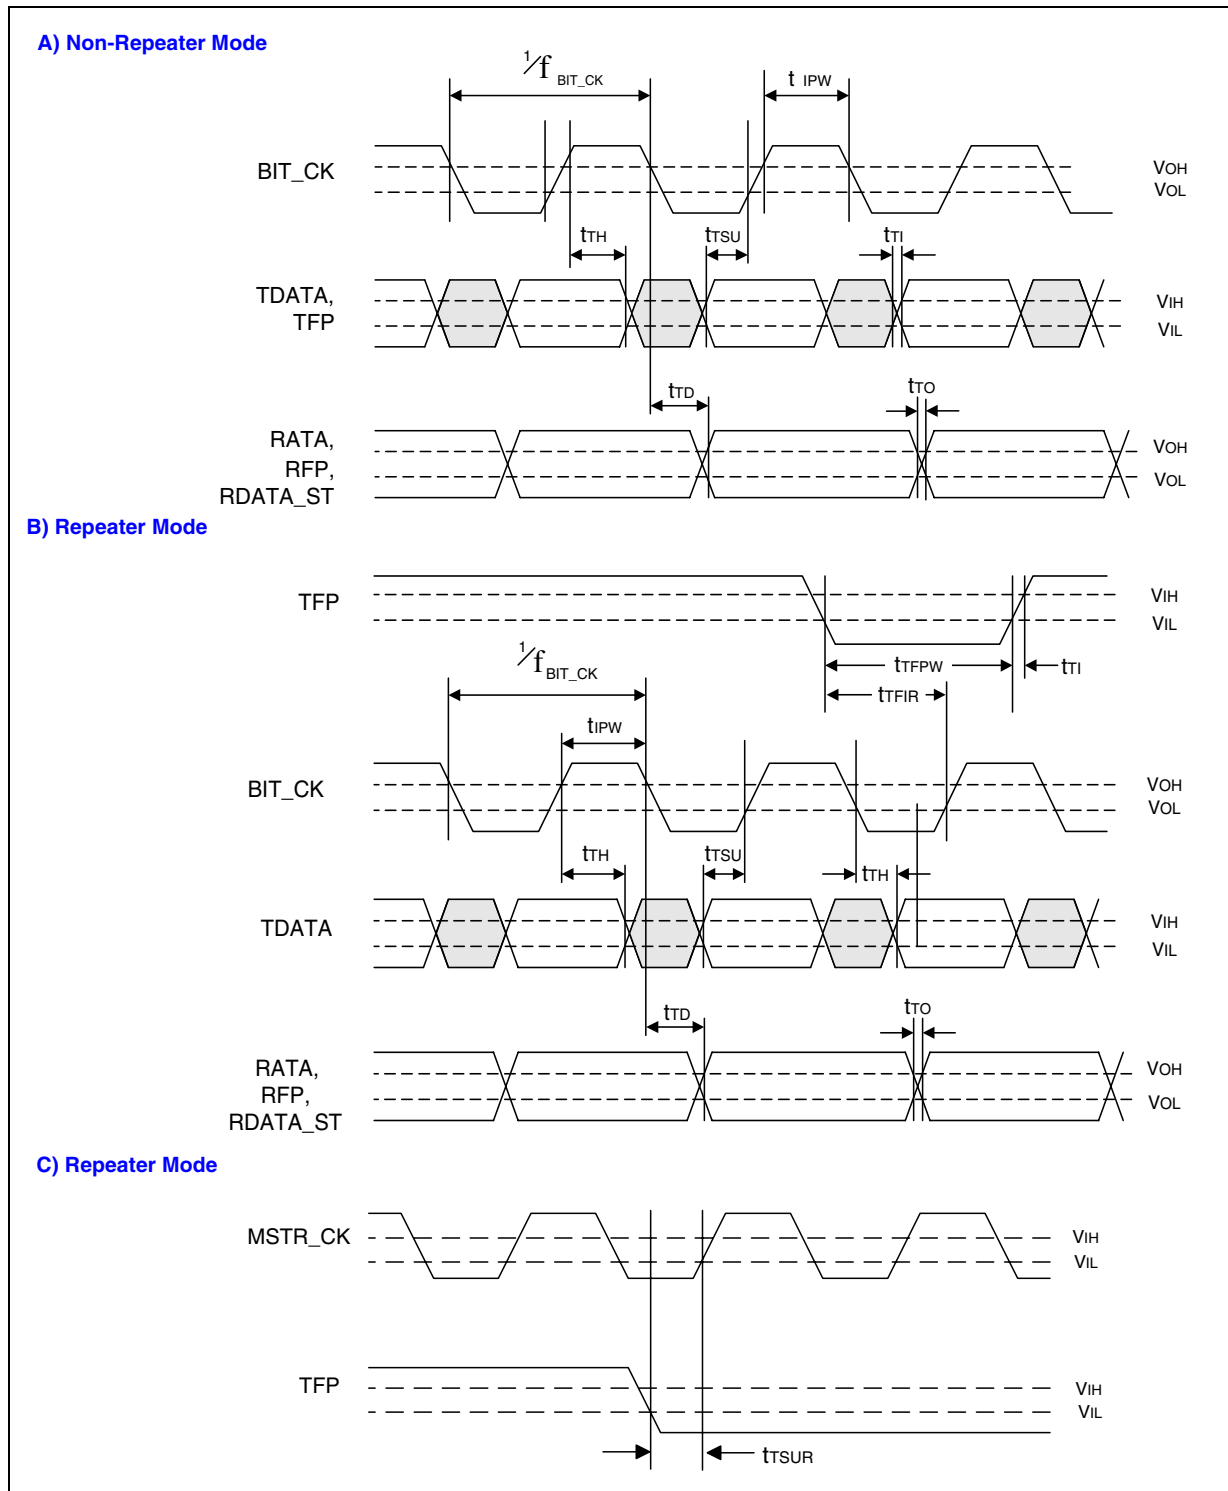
A) Non-Repeater Mode

$^1/f_{BIT\_CK}$

t IPW

BIT_CK

VOH
VOL

tTH

tTSU

tTI

TDATA,
TFP

VIH
VIL

tTD

tTO

RATA,
RFP,
RDATA_ST

VOH
VOL

B) Repeater Mode

TFP

VIH
VIL

$^1/f_{BIT\_CK}$

tTFPW

tTI

tTFIR

tIPW

BIT_CK

VOH
VOL

tTH

tTSU

tTH

TDATA

VIH
VIL

tTD

tTO

RATA,
RFP,
RDATA_ST

VOH
VOL

C) Repeater Mode

MSTR_CK

VIH
VIL

TFP

VIH
VIL

tTSUR